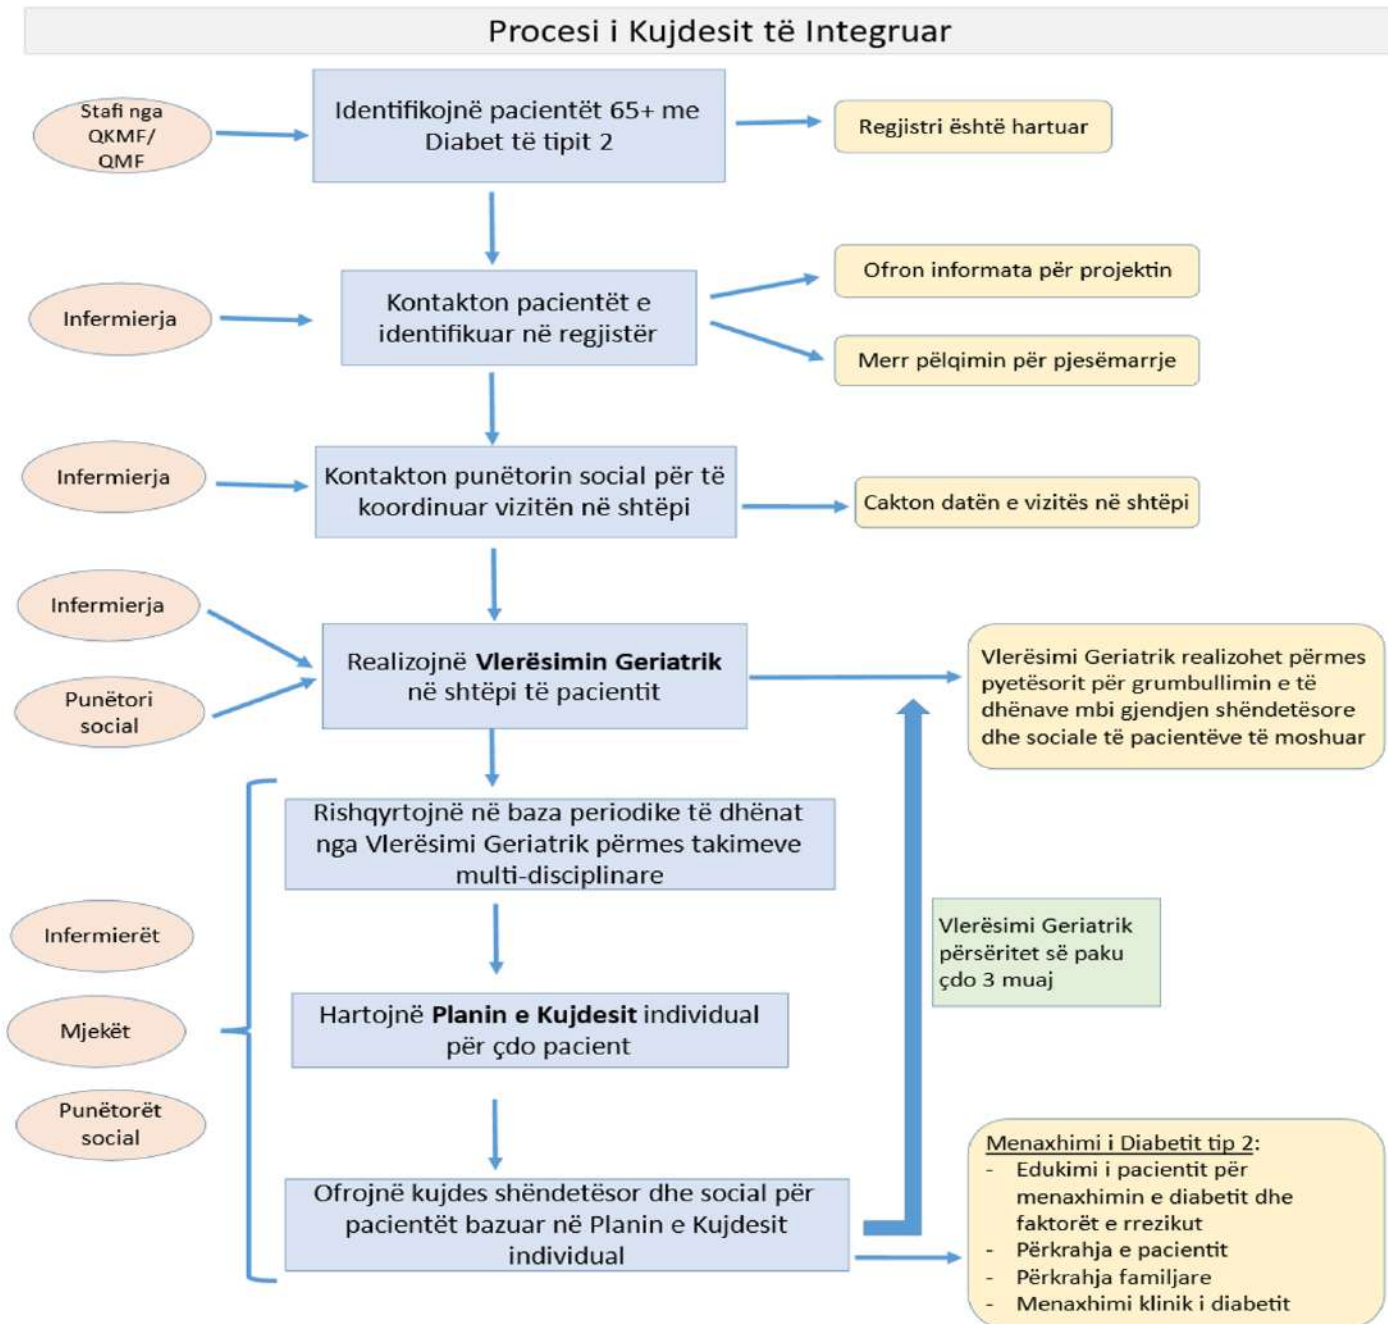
Procesi i Kujdesit të Integruar

Stafi nga QKMF/ QMF

Identifikojnë pacientët 65+ me Diabet të tipit 2

Regjistri është hartuar

Infermierja

Kontakton pacientët e identifikuar në regjistër

Ofron informata për projektin

Merr pëlqimin për pjesëmarrje

Infermierja

Kontakton punëtorin social për të koordinuar vizitën në shtëpi

Cakton datën e vizitës në shtëpi

Infermierja

Punëtori social

Realizojnë **Vlerësimin Geriatrik** në shtëpi të pacientit

Vlerësimi Geriatrik realizohet përmes pyetësorit për grumbullimin e të dhënave mbi gjendjen shëndetësore dhe sociale të pacientëve të moshuar

Rishqyrtojnë në baza periodike të dhënat nga Vlerësimi Geriatrik përmes takimeve multi-disciplinare

Infermierët

Mjekët

Punëtorët social

Vlerësimi Geriatrik përsëritet së paku çdo 3 muaj

Hartojnë **Planin e Kujdesit** individual për çdo pacient

Ofrojnë kujdes shëndetësor dhe social për pacientët bazuar në Planin e Kujdesit individual

Menaxhimi i Diabetit tip 2:
- Edukimi i pacientit për menaxhimin e diabetit dhe faktorët e rrezikut
- Përkrahja e pacientit
- Përkrahja familjare
- Menaxhimi klinik i diabetit